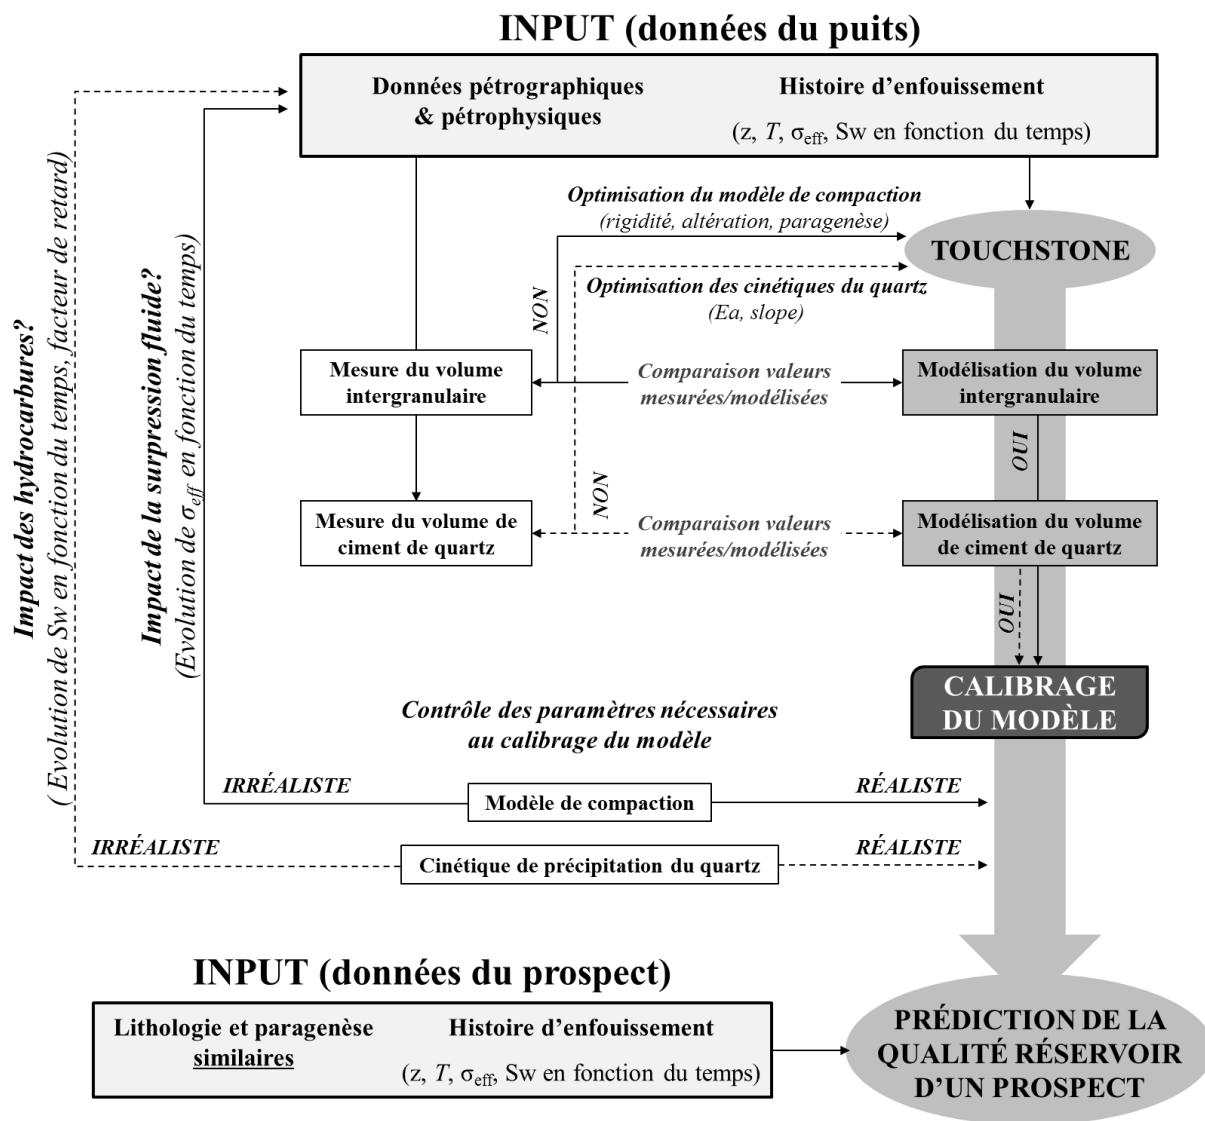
INPUT (données du puits)

Données pétrographiques & pétrophysiques

Histoire d'enfouissement

(z, $T$, $\sigma_{eff}$, Sw en fonction du temps)

Impact des hydrocarbures?
( Evolution de Sw en fonction du temps, facteur de retard)

Impact de la surpression fluide?
(Evolution de $\sigma_{eff}$ en fonction du temps)

Optimisation du modèle de compaction
(rigidité, altération, paragenèse)

TOUCHSTONE

Optimisation des cinétiques du quartz
(Ea, slope)

NON

Mesure du volume intergranulaire

Comparaison valeurs mesurées/modélisées

Modélisation du volume intergranulaire

OUI

NON

Mesure du volume de ciment de quartz

Comparaison valeurs mesurées/modélisées

Modélisation du volume de ciment de quartz

OUI

CALIBRAGE DU MODÈLE

Contrôle des paramètres nécessaires au calibrage du modèle

IRRÉALISTE

Modèle de compaction

RÉALISTE

IRRÉALISTE

Cinétique de précipitation du quartz

RÉALISTE

INPUT (données du prospect)

Lithologie et paragenèse similaires

Histoire d'enfouissement

(z, $T$, $\sigma_{eff}$, Sw en fonction du temps)

PRÉDICTION DE LA QUALITÉ RÉSERVOIR D'UN PROSPECT